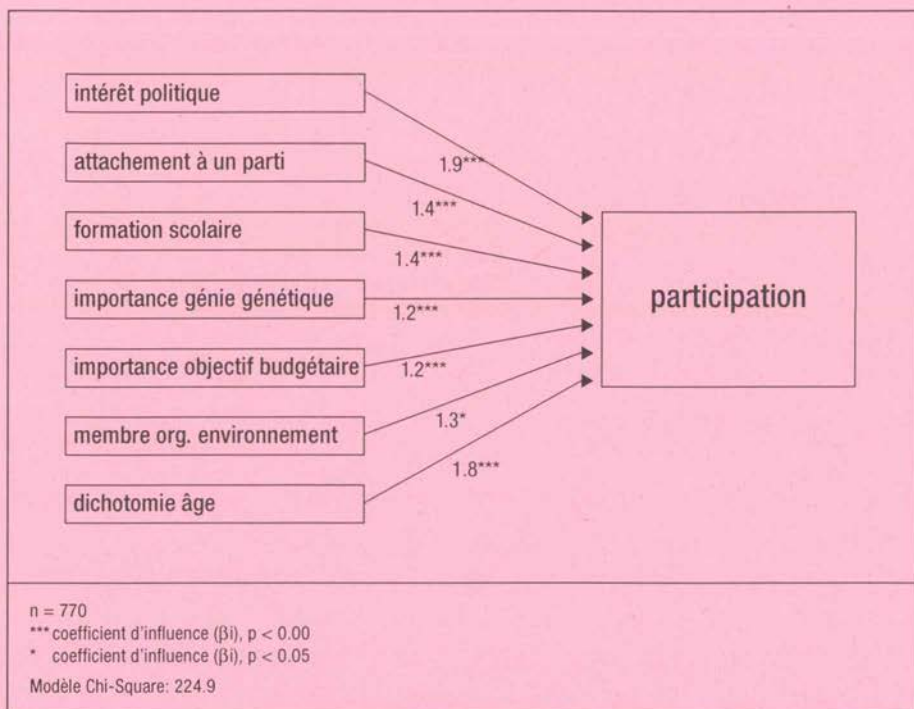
intérêt politique

attachement à un parti

formation scolaire

importance génie génétique

importance objectif budgétaire

membre org. environnement

dichotomie âge

1.9***

1.4***

1.4***

1.2***

1.2***

1.3*

1.8***

participation

n = 770
*** coefficient d'influence (βi), p < 0.00
* coefficient d'influence (βi), p < 0.05

Modèle Chi-Square: 224.9